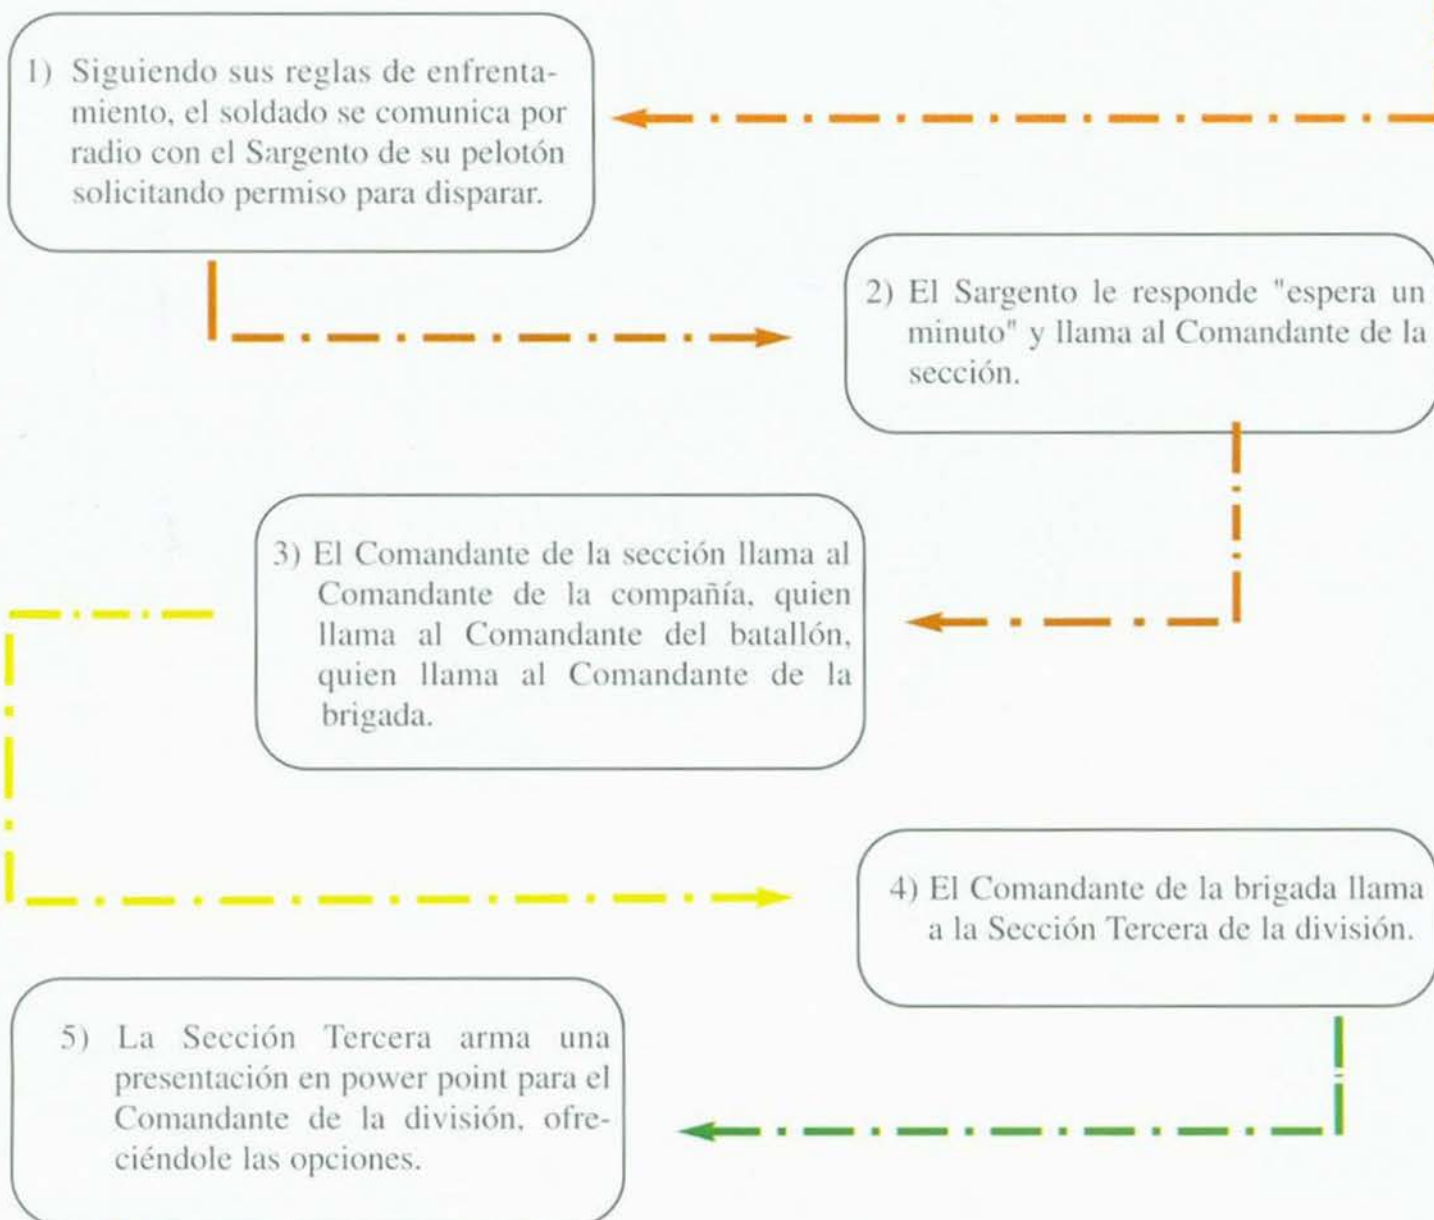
1) Siguiendo sus reglas de enfrentamiento, el soldado se comunica por radio con el Sargento de su pelotón solicitando permiso para disparar.

2) El Sargento le responde "espera un minuto" y llama al Comandante de la sección.

3) El Comandante de la sección llama al Comandante de la compañía, quien llama al Comandante del batallón, quien llama al Comandante de la brigada.

4) El Comandante de la brigada llama a la Sección Tercera de la división.

5) La Sección Tercera arma una presentación en power point para el Comandante de la división, ofreciéndole las opciones.